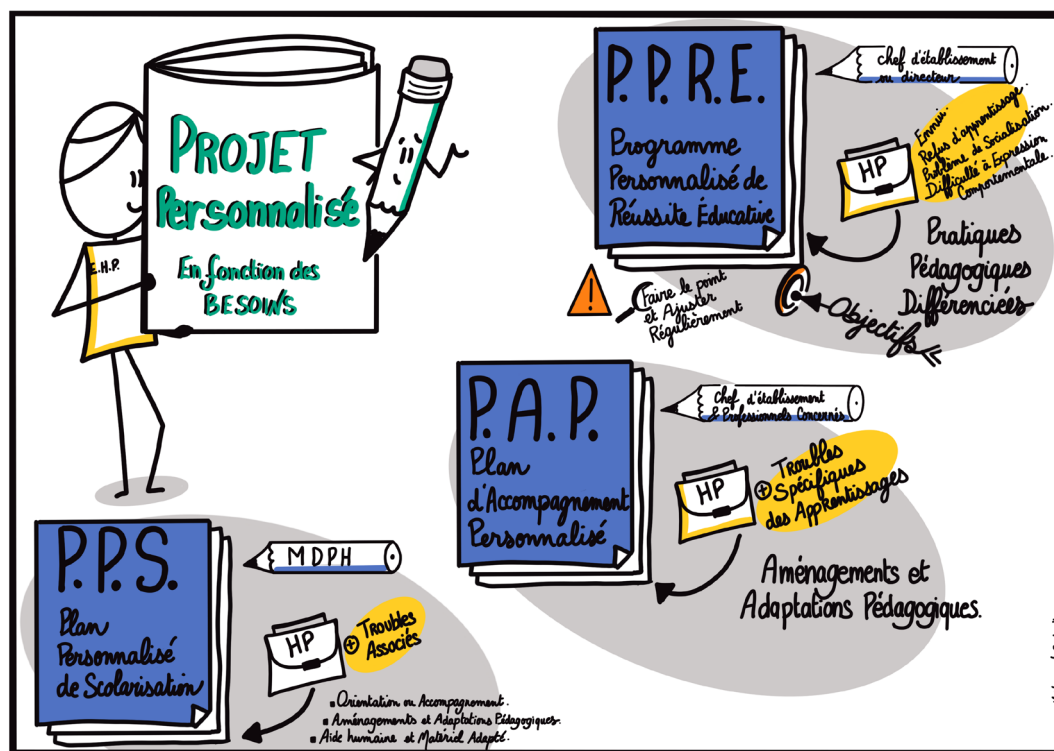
PROJET Personnalisé

En fonction des BESOINS

E.H.P.

P.P.R.E.

Programme Personnalisé de Réussite Éducative

chef d'établissement ou directeur

HP

Ennui. Refus d'apprentissage. Problème de Socialisation. Difficulté à Expression Comportementale.

Pratiques Pédagogiques Différenciées

Objectifs

Faire le point et Ajuster Régulièrement

P.A.P.

Plan d'Accompagnement Personnalisé

Chef d'établissement & Professionnels Concernés

HP

+ Troubles Spécifiques des Apprentissages

Aménagements et Adaptations Pédagogiques.

P.P.S.

Plan Personnalisé de Scolarisation

MDPH

HP

+ Troubles Associés

■ Orientation ou Accompagnement.
■ Aménagements et Adaptations Pédagogiques.
■ Aide humaine et Matériel Adapté.